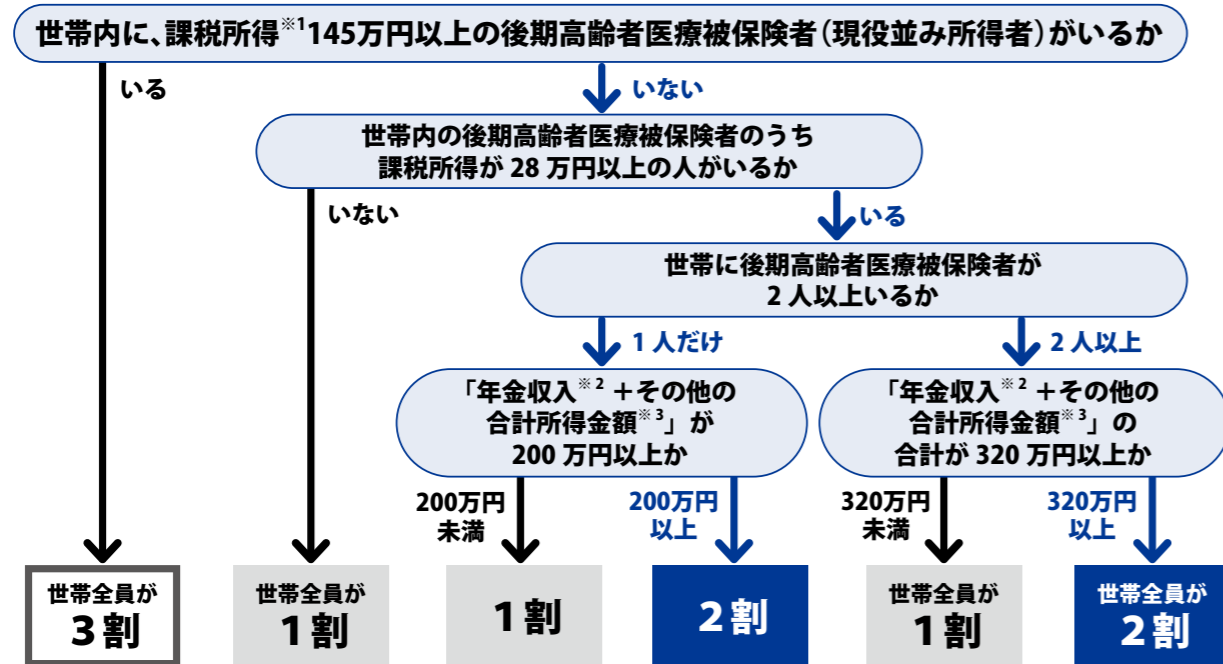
世帯内に、課税所得$^{※1}$145万円以上の後期高齢者医療被保険者（現役並み所得者）がいるか

いる

いない

世帯内の後期高齢者医療被保険者のうち課税所得が 28 万円以上の人がいるか

いない

いる

世帯に後期高齢者医療被保険者が 2 人以上いるか

1 人だけ

2 人以上

「年金収入$^{※2}$ ＋その他の合計所得金額$^{※3}$」が 200 万円以上か

「年金収入$^{※2}$ ＋その他の合計所得金額$^{※3}$」の合計が 320 万円以上か

200万円未満

200万円以上

320万円未満

320万円以上

世帯全員が 3 割

世帯全員が 1 割

1 割

2 割

世帯全員が 1 割

世帯全員が 2 割